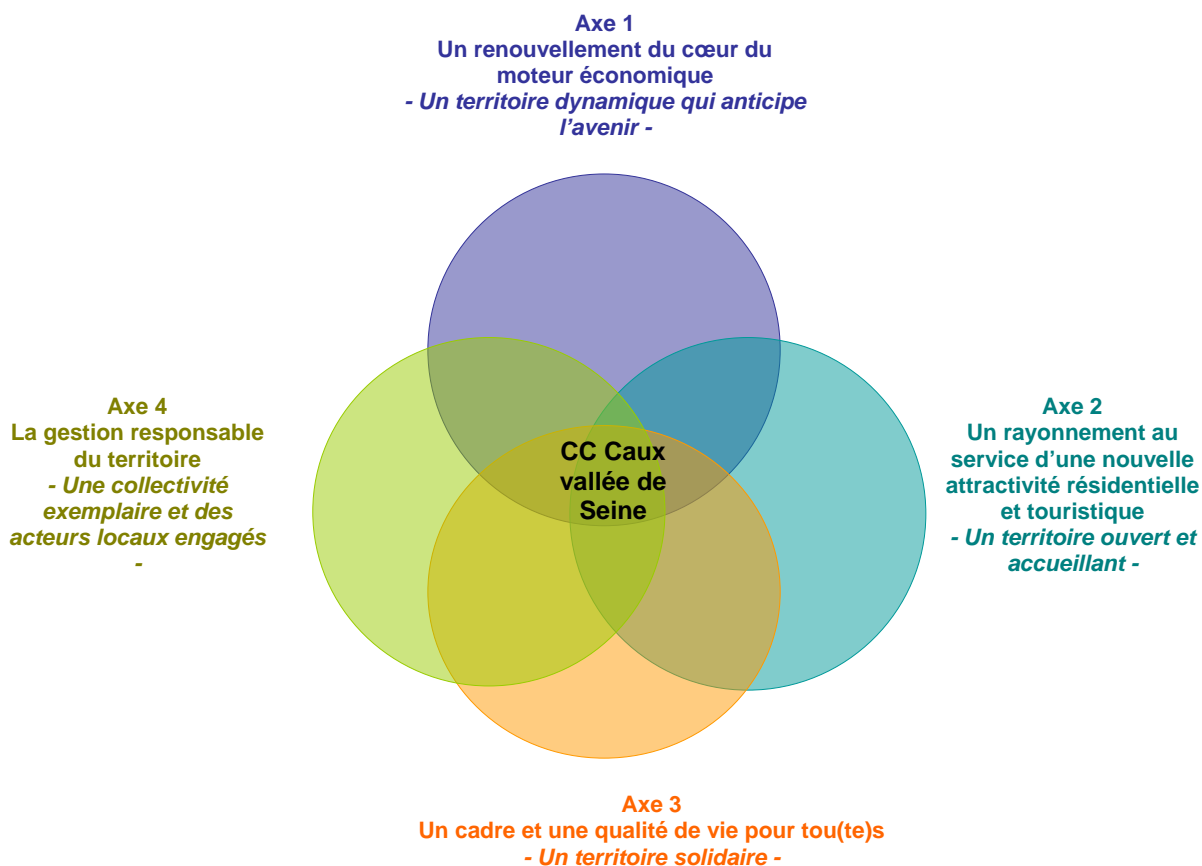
Axe 1
Un renouvellement du cœur du moteur économique
- Un territoire dynamique qui anticipe l'avenir -

Axe 4
La gestion responsable du territoire
- Une collectivité exemplaire et des acteurs locaux engagés -

CC Caux vallée de Seine

Axe 2
Un rayonnement au service d'une nouvelle attractivité résidentielle et touristique
- Un territoire ouvert et accueillant -

Axe 3
Un cadre et une qualité de vie pour tou(te)s
- Un territoire solidaire -